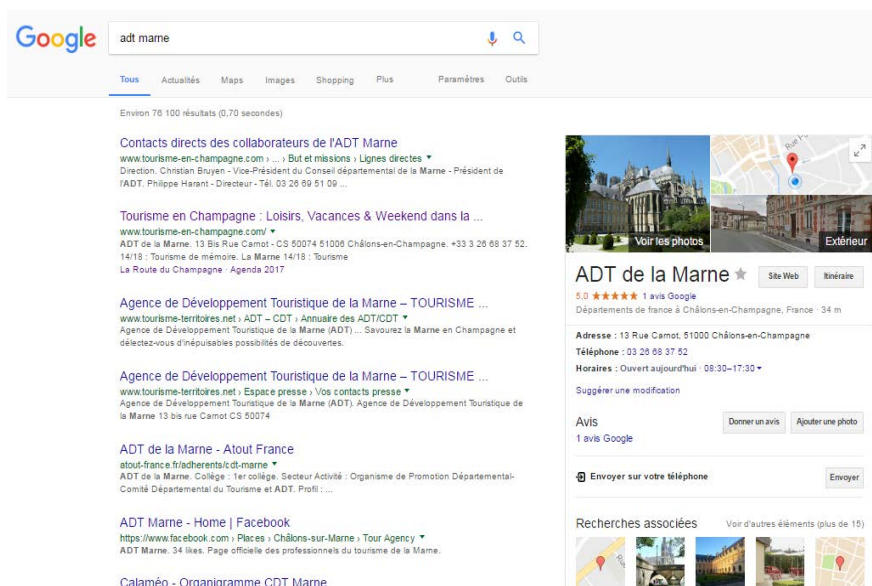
Google

adt marne

Tous Actualités Maps Images Shopping Plus Paramètres Outils

Environ 76 100 résultats (0,70 secondes)

Contacts directs des collaborateurs de l'ADT Marne
www.tourisme-en-champagne.com › ... › But et missions › Lignes directes ▾
Direction. Christian Bruyen - Vice-Président du Conseil départemental de la Marne - Président de l'ADT. Philippe Harant - Directeur - Tél. 03 26 69 51 09 ...

Tourisme en Champagne : Loisirs, Vacances & Weekend dans la ...
www.tourisme-en-champagne.com/ ▾
ADT de la Marne. 13 Bis Rue Carnot - CS 50074 51006 Châlons-en-Champagne. +33 3 26 68 37 52. 14/18 : Tourisme de mémoire. La Marne 14/18 : Tourisme
La Route du Champagne · Agenda 2017

Agence de Développement Touristique de la Marne – TOURISME ...
www.tourisme-territoires.net › ADT – CDT › Annuaire des ADT/CDT ▾
Agence de Développement Touristique de la Marne (ADT) ... Savourez la Marne en Champagne et délectez-vous d'inépuisables possibilités de découvertes.

Agence de Développement Touristique de la Marne – TOURISME ...
www.tourisme-territoires.net › Espace presse › Vos contacts presse ▾
Agence de Développement Touristique de la Marne (ADT). Agence de Développement Touristique de la Marne 13 bis rue Carnot CS 50074

ADT de la Marne - Atout France
atout-france.fr/adherents/cdt-marne ▾
ADT de la Marne. Collège : 1er collège. Secteur Activité : Organisme de Promotion Départemental-Comité Départemental du Tourisme et ADT. Profil : ...

ADT Marne - Home | Facebook
https://www.facebook.com › Places › Châlons-sur-Marne › Tour Agency ▾
ADT Marne. 34 likes. Page officielle des professionnels du tourisme de la Marne.

Calaméo - Organigramme CDT Marne

Voir les photos
Extérieur

ADT de la Marne
Site Web
Itinéraire
5,0 ★★★★★ 1 avis Google
Départements de france à Châlons-en-Champagne, France · 34 m

Adresse : 13 Rue Carnot, 51000 Châlons-en-Champagne
Téléphone : 03 26 68 37 52
Horaires : Ouvert aujourd'hui · 08:30–17:30 ▾

Suggérer une modification

Avis
1 avis Google
Donner un avis
Ajouter une photo

Envoyer sur votre téléphone
Envoyer

Recherches associées
Voir d'autres éléments (plus de 15)